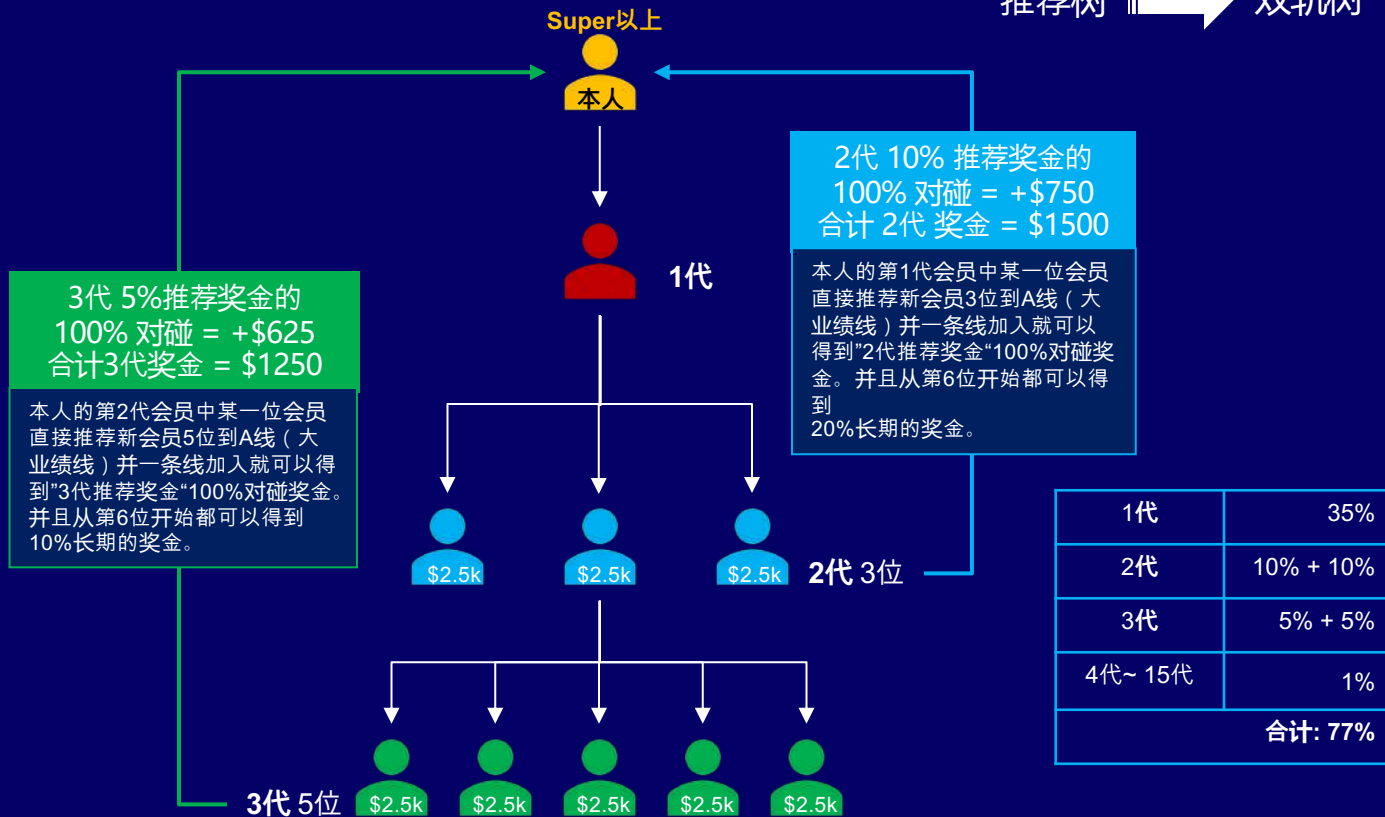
推荐树 双轨树

Super以上

本人

1代

2代 10% 推荐奖金的
100% 对碰 = +$750
合计 2代 奖金 = $1500

本人的第1代会员中某一位会员直接推荐新会员3位到A线（大业绩线）并一条线加入就可以得到”2代推荐奖金“100%对碰奖金。并且从第6位开始都可以得到
20%长期的奖金。

3代 5%推荐奖金的
100% 对碰 = +$625
合计3代奖金 = $1250

本人的第2代会员中某一位会员直接推荐新会员5位到A线（大业绩线）并一条线加入就可以得到”3代推荐奖金“100%对碰奖金。并且从第6位开始都可以得到10%长期的奖金。

$2.5k $2.5k $2.5k 2代 3位

| 1代 | 35% |
|---|---|
| 2代 | 10% + 10% |
| 3代 | 5% + 5% |
| 4代~ 15代 | 1% |
| | 合计: 77% |

3代 5位 $2.5k $2.5k $2.5k $2.5k $2.5k